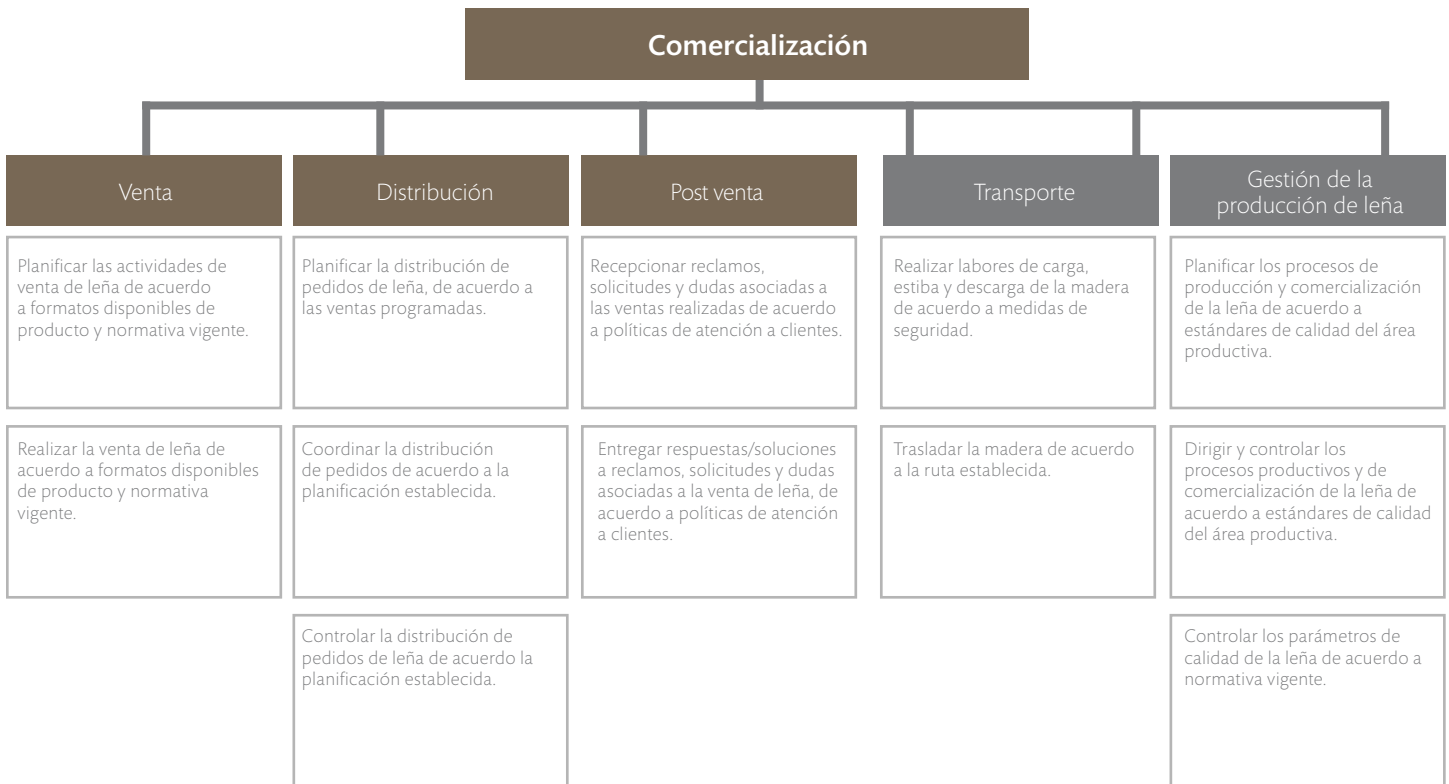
Comercialización

Venta

Planificar las actividades de venta de leña de acuerdo a formatos disponibles de producto y normativa vigente.

Realizar la venta de leña de acuerdo a formatos disponibles de producto y normativa vigente.

Distribución

Planificar la distribución de pedidos de leña, de acuerdo a las ventas programadas.

Coordinar la distribución de pedidos de acuerdo a la planificación establecida.

Controlar la distribución de pedidos de leña de acuerdo la planificación establecida.

Post venta

Recepcionar reclamos, solicitudes y dudas asociadas a las ventas realizadas de acuerdo a políticas de atención a clientes.

Entregar respuestas/soluciones a reclamos, solicitudes y dudas asociadas a la venta de leña, de acuerdo a políticas de atención a clientes.

Transporte

Realizar labores de carga, estiba y descarga de la madera de acuerdo a medidas de seguridad.

Trasladar la madera de acuerdo a la ruta establecida.

Gestión de la producción de leña

Planificar los procesos de producción y comercialización de la leña de acuerdo a estándares de calidad del área productiva.

Dirigir y controlar los procesos productivos y de comercialización de la leña de acuerdo a estándares de calidad del área productiva.

Controlar los parámetros de calidad de la leña de acuerdo a normativa vigente.